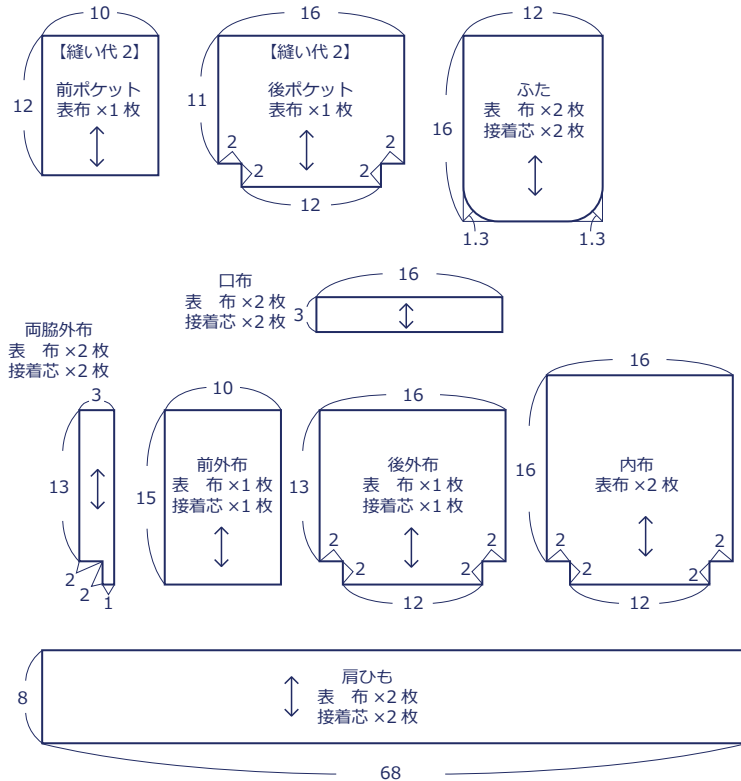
10
12
【縫い代 2】
前ポケット
表布 ×1 枚

16
11
【縫い代 2】
後ポケット
表布 ×1 枚
2
2
2
2
12

12
16
ふた
表　布 ×2 枚
接着芯 ×2 枚
1.3
1.3

口布
表　布 ×2 枚
接着芯 ×2 枚
16
3

両脇外布
表　布 ×2 枚
接着芯 ×2 枚
3
13
2
2
1

10
15
前外布
表　布 ×1 枚
接着芯 ×1 枚

16
13
後外布
表　布 ×1 枚
接着芯 ×1 枚
2
2
2
2
12

16
16
内布
表布 ×2 枚
2
2
2
2
12

8
肩ひも
表　布 ×2 枚
接着芯 ×2 枚
68